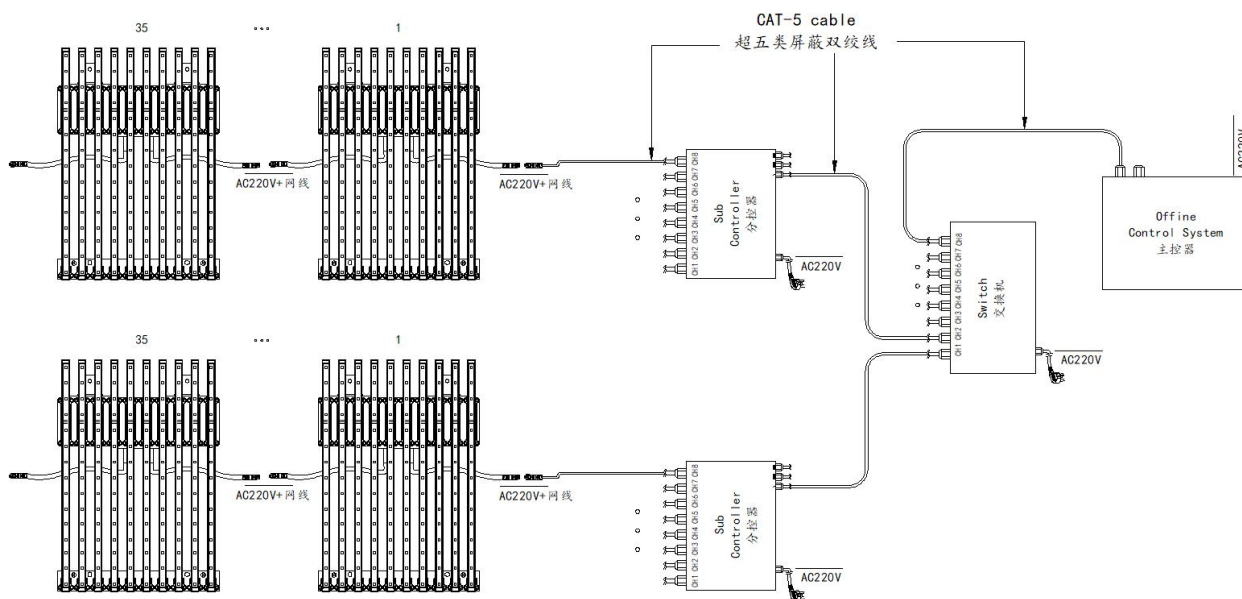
CAT-5 cable
超五类屏蔽双绞线

35
...
1

AC220V+网线
AC220V+网线

CH1 CH2 CH3 CH4 CH5 CH6 CH7 CH8
Sub Controller
分控器
AC220V

CH1 CH2 CH3 CH4 CH5 CH6 CH7 CH8
Switch
交换机
AC220V

Offine Control System
主控器
AC220V

35
...
1

AC220V+网线
AC220V+网线

CH1 CH2 CH3 CH4 CH5 CH6 CH7 CH8
Sub Controller
分控器
AC220V